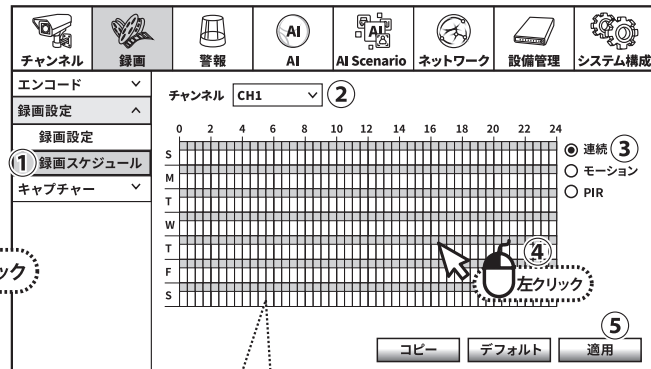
チャンネル 録画 警報 AI AI Scenario ネットワーク 設備管理 システム構成

エンコード
録画設定
録画設定
① 録画スケジュール
キャプチャー

ック

チャンネル CH1 ②

0 2 4 6 8 10 12 14 16 18 20 22 24

S
M
T
W
T
F
S

連続 ③
モーション
PIR

④
左クリック

⑤
コピー デフォルト 適用